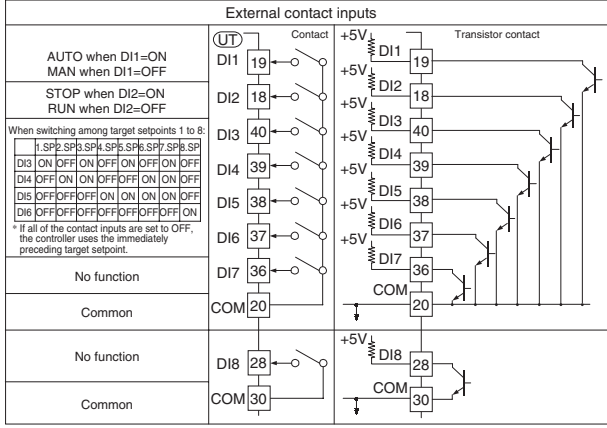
External contact inputs

AUTO when DI1=ON
MAN when DI1=OFF

STOP when DI2=ON
RUN when DI2=OFF

When switching among target setpoints 1 to 8:

| | 1.SP | 2.SP | 3.SP | 4.SP | 5.SP | 6.SP | 7.SP | 8.SP |
|---|---|---|---|---|---|---|---|---|
| DI3 | ON | OFF | ON | OFF | ON | OFF | ON | OFF |
| DI4 | OFF | ON | ON | OFF | OFF | ON | ON | OFF |
| DI5 | OFF | OFF | OFF | ON | ON | ON | ON | OFF |
| DI6 | OFF | OFF | OFF | OFF | OFF | OFF | OFF | ON |

* If all of the contact inputs are set to OFF, the controller uses the immediately preceding target setpoint.

No function

Common

No function

Common

UT
Contact
DI1 19
DI2 18
DI3 40
DI4 39
DI5 38
DI6 37
DI7 36
COM 20
DI8 28
COM 30

Transistor contact
+5V DI1 19
+5V DI2 18
+5V DI3 40
+5V DI4 39
+5V DI5 38
+5V DI6 37
+5V DI7 36
COM 20
+5V DI8 28
COM 30